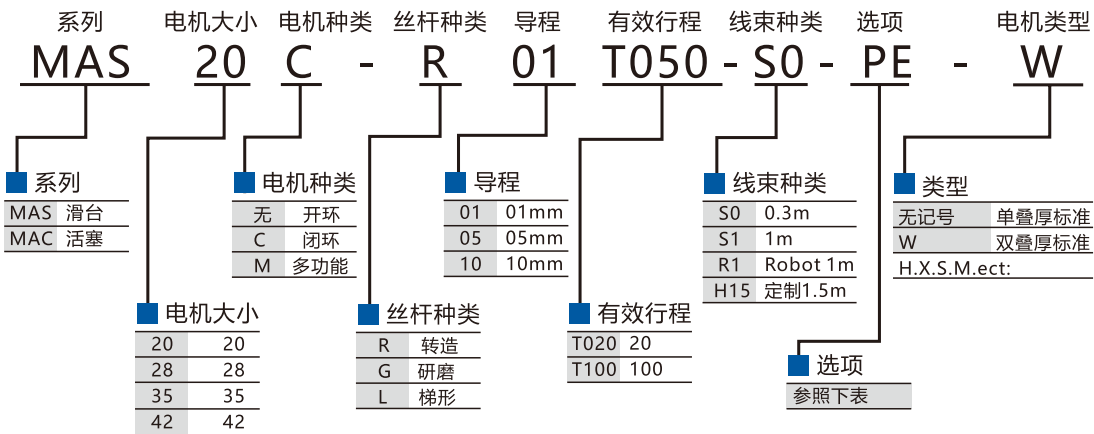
系列 电机大小 电机种类 丝杆种类 导程 有效行程 线束种类 选项 电机类型

MAS 20 C - R 01 T050 - S0 - PE - W

系列
| MAS | 滑台 |
|---|---|
| MAC | 活塞 |

电机种类
| 无 | 开环 |
|---|---|
| C | 闭环 |
| M | 多功能 |

导程
| 01 | 01mm |
|---|---|
| 05 | 05mm |
| 10 | 10mm |

线束种类
| S0 | 0.3m |
|---|---|
| S1 | 1m |
| R1 | Robot 1m |
| H15 | 定制1.5m |

类型
| 无记号 | 单叠厚标准 |
|---|---|
| W | 双叠厚标准 |

H.X.S.M.ect:

电机大小
| 20 | 20 |
|---|---|
| 28 | 28 |
| 35 | 35 |
| 42 | 42 |

丝杆种类
| R | 转造 |
|---|---|
| G | 研磨 |
| L | 梯形 |

有效行程
| T020 | 20 |
|---|---|
| T100 | 100 |

选项
参照下表